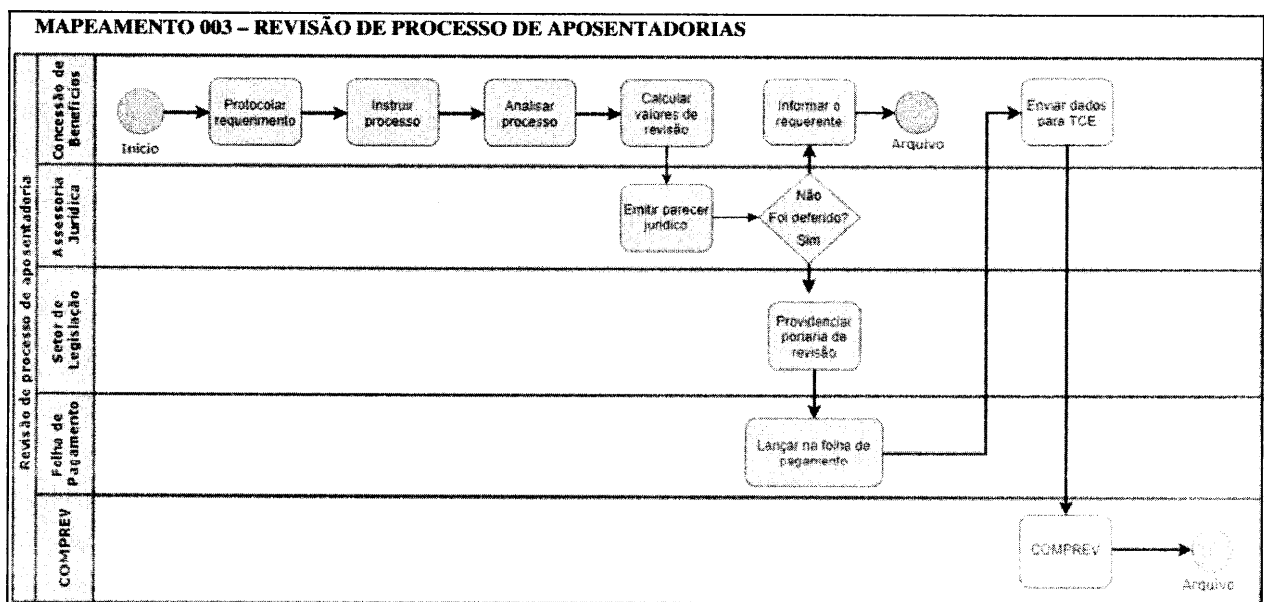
MAPEAMENTO 003 – REVISÃO DE PROCESSO DE APOSENTADORIAS

Revisão do processo de aposentadoria

Concessão de Benefícios

Início

Protocolar requerimento

Instruir processo

Analisar processo

Calcular valores de revisão

Informar o requerente

Arquivo

Enviar dados para TCE

Assessoria Jurídica

Emitir parecer jurídico

Não

Foi deferido?

Sim

Setor de Legislação

Providenciar portaria de revisão

Folha de Pagamento

Lançar na folha de pagamento

COMPREV

COMPREV

Arquivo